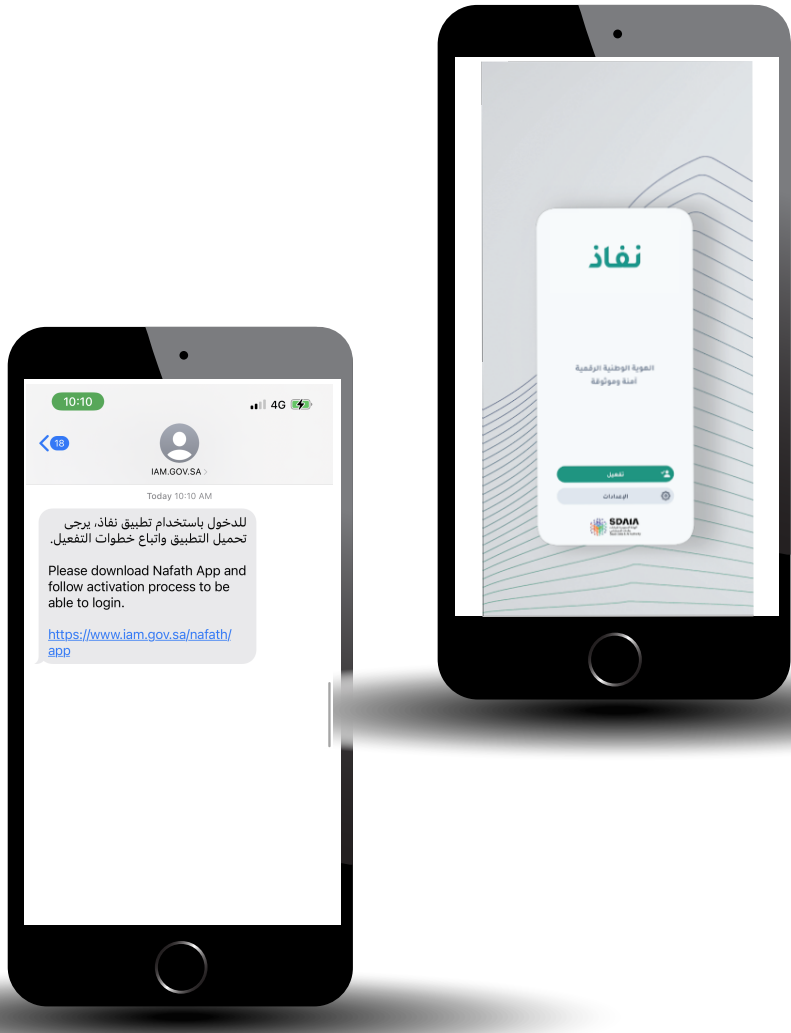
نفاذ

الهوية الوطنية الرقمية
آمنة وموثوقة

تفعيل

الإعدادات

SDAIA

10:10

4G

18

IAM.GOV.SA

Today 10:10 AM

للدخول باستخدام تطبيق نفاذ، يرجى تحميل التطبيق واتباع خطوات التفعيل.

Please download Nafath App and follow activation process to be able to login.

https://www.iam.gov.sa/nafath/app